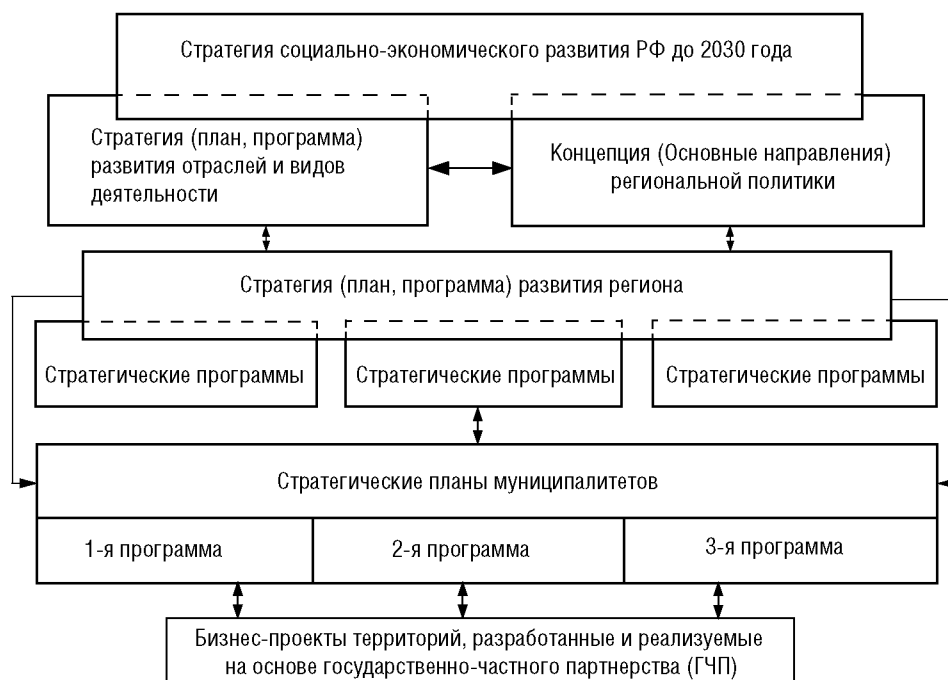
Стратегия социально-экономического развития РФ до 2030 года

Стратегия (план, программа) развития отраслей и видов деятельности

Концепция (Основные направления) региональной политики

Стратегия (план, программа) развития региона

Стратегические программы

Стратегические программы

Стратегические программы

Стратегические планы муниципалитетов

1-я программа

2-я программа

3-я программа

Бизнес-проекты территорий, разработанные и реализуемые на основе государственно-частного партнерства (ГЧП)